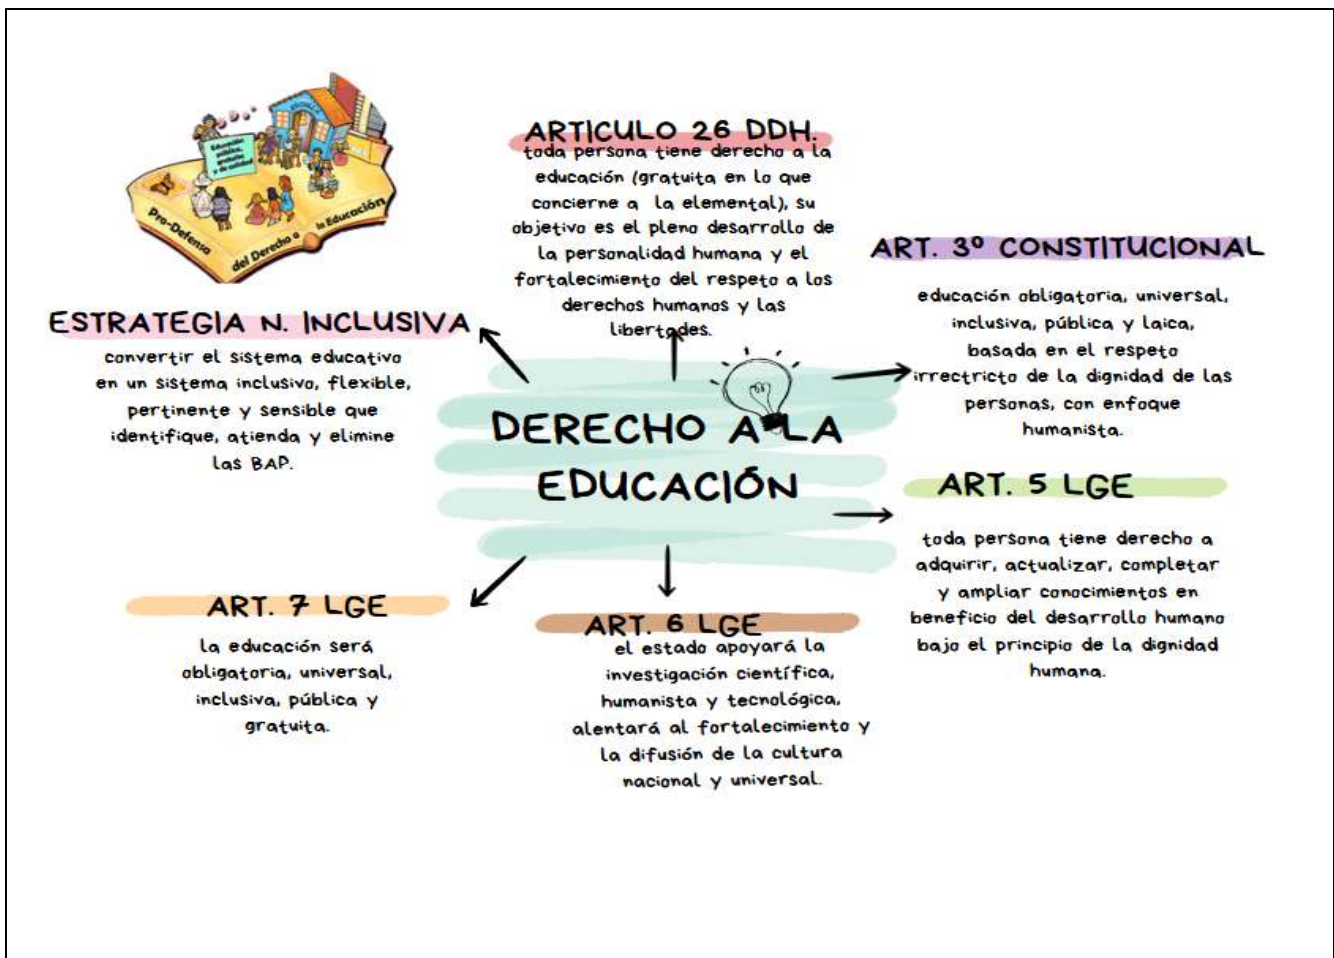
Pro-Defensa del Derecho a la Educación

Educación pública, gratuita y de calidad

ARTICULO 26 DDH.
toda persona tiene derecho a la educación (gratuita en lo que concierne a la elemental), su objetivo es el pleno desarrollo de la personalidad humana y el fortalecimiento del respeto a los derechos humanos y las libertades.

ART. 3° CONSTITUCIONAL
educación obligatoria, universal, inclusiva, pública y laica, basada en el respeto irrectricto de la dignidad de las personas, con enfoque humanista.

ESTRATEGIA N. INCLUSIVA
convertir el sistema educativo en un sistema inclusivo, flexible, pertinente y sensible que identifique, atienda y elimine las BAP.

DERECHO A LA EDUCACIÓN

ART. 5 LGE
toda persona tiene derecho a adquirir, actualizar, completar y ampliar conocimientos en beneficio del desarrollo humano bajo el principio de la dignidad humana.

ART. 7 LGE
la educación será obligatoria, universal, inclusiva, pública y gratuita.

ART. 6 LGE
el estado apoyará la investigación científica, humanista y tecnológica, alentará al fortalecimiento y la difusión de la cultura nacional y universal.